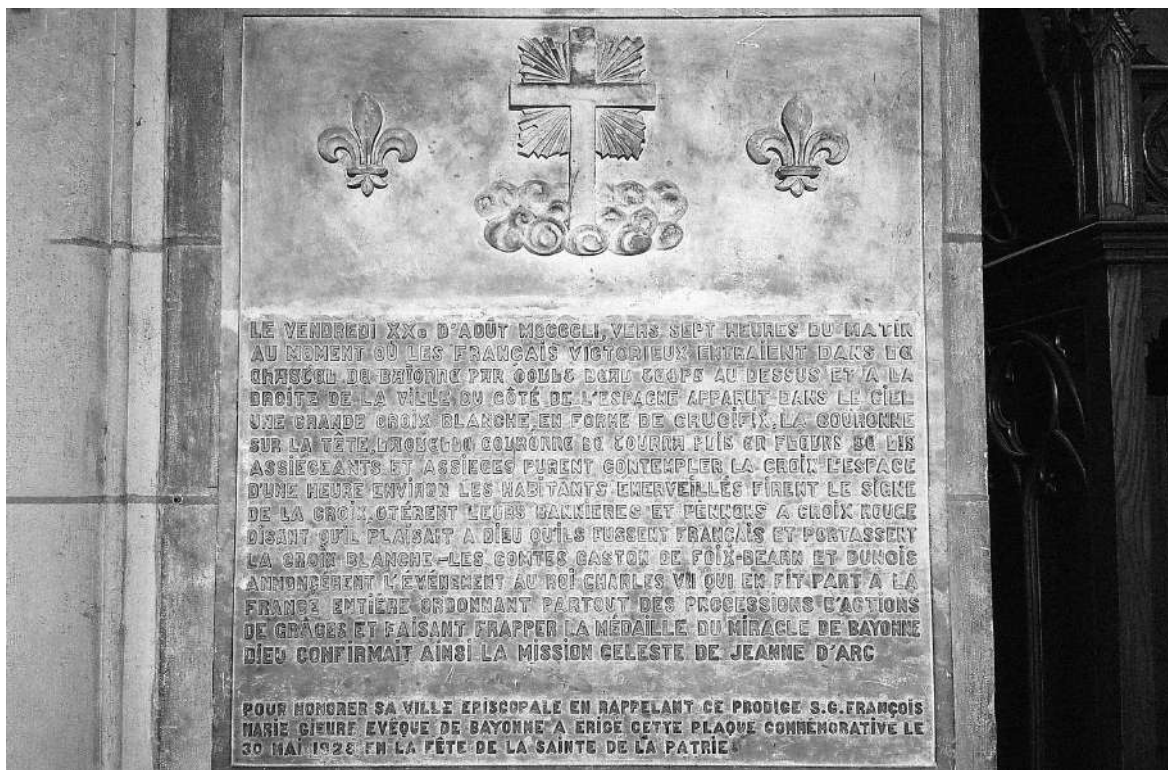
LE VENDREDI XXe D'AOÛT MCCCCLI, VERS SEPT HEURES DU MATIN AU MOMENT OÙ LES FRANÇAIS VICTORIEUX ENTRAIENT DANS LE CHASTEL DE BAIONNE PAR DESSUS ET A LA DROITE DE LA VILLE DU CÔTÉ DE L'ESPAGNE APPARUT DANS LE CIEL UNE GRANDE CROIX BLANCHE EN FORME DE CRUCIFIX, LA COURONNE SUR LA TÊTE, LAQUELLE COURONNE SE TOURNA PUIS EN FLEURS DE LIS ASSIÉGEANTS ET ASSIÉGÉS PURENT CONTEMPLER LA CROIX L'ESPACE D'UNE HEURE ENVIRON LES HABITANTS EMERVEILLÉS FIRENT LE SIGNE DE LA CROIX, OTÈRENT LEURS BANNIÈRES ET PENNONS A CROIX ROUGE DISANT QU'IL PLAISAIT A DIEU QU'ILS FUSSENT FRANÇAIS ET PORTASSENT LA CROIX BLANCHE. LES COMTES GASTON DE FOIX-BEARN ET DUNOIS ANNONCÈRENT L'ÉVÉNEMENT AU ROI CHARLES VII QUI EN FIT PART A LA FRANCE ENTIÈRE ORDONNANT PARTOUT DES PROCESSIONS D'ACTIONS DE GRÂCES ET FAISANT FRAPPER LA MÉDAILLE DU MIRACLE DE BAYONNE DIEU CONFIRMAIT AINSI LA MISSION CÉLESTE DE JEANNE D'ARC

POUR HONORER SA VILLE ÉPISCOPALE EN RAPPELANT CE PRODIGE S.G. FRANÇOIS MARIE GIEURE ÉVÊQUE DE BAYONNE A ÉRIGÉ CETTE PLAQUE COMMÉMORATIVE LE 30 MAI 1928 EN LA FÊTE DE LA SAINTE DE LA PATRIE